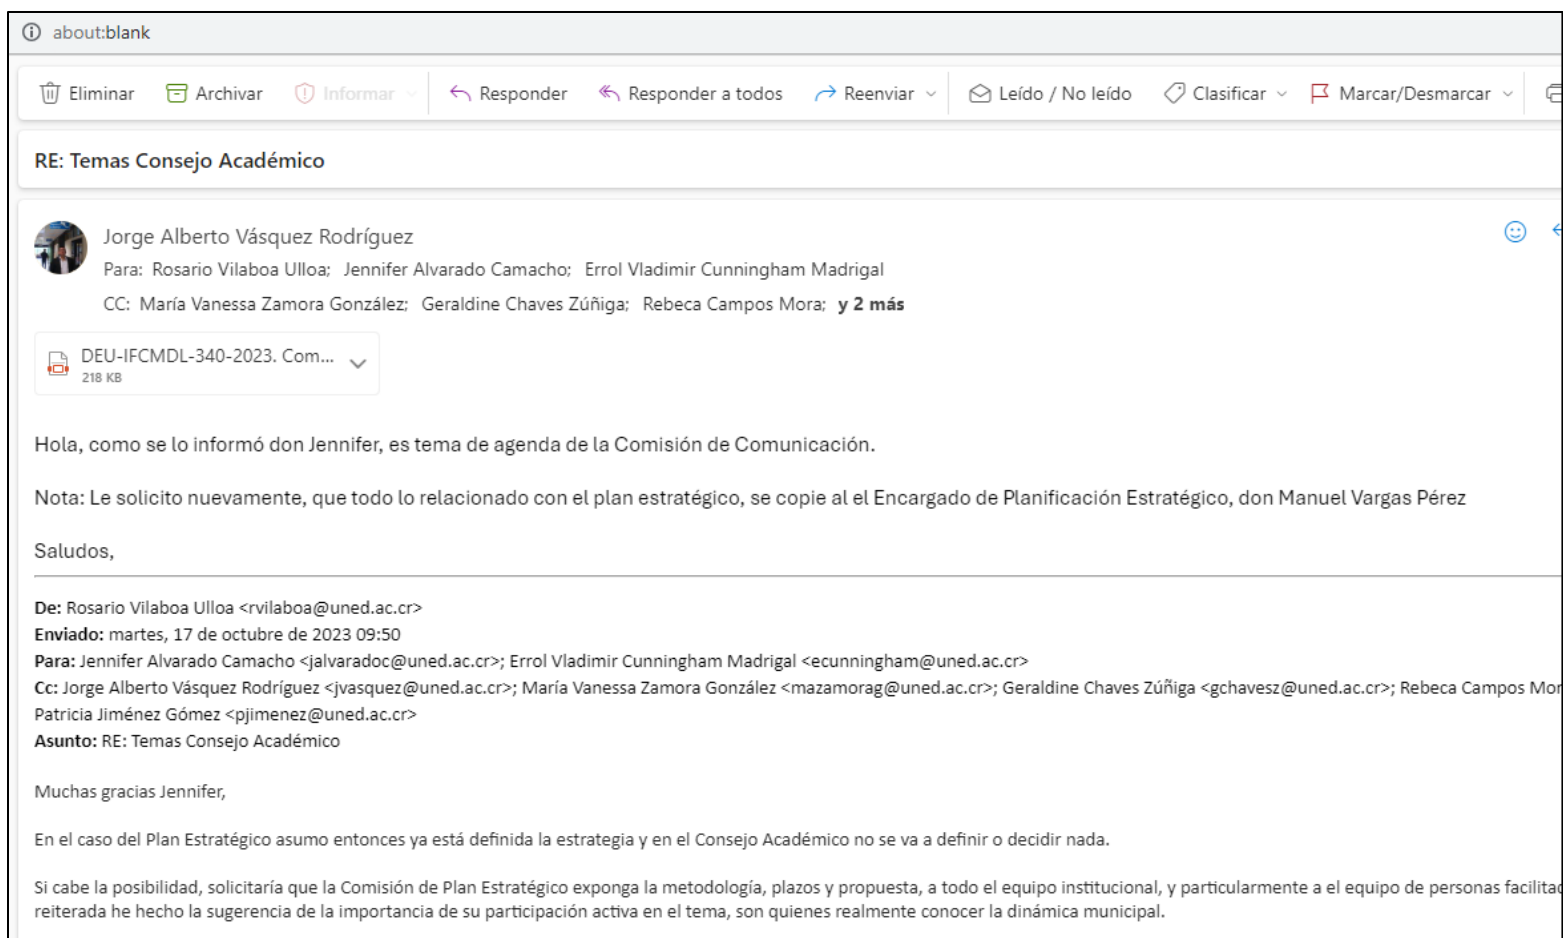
about:blank

Eliminar Archivar Informar Responder Responder a todos Reenviar Leído / No leído Clasificar Marcar/Desmarcar

RE: Temas Consejo Académico

Jorge Alberto Vásquez Rodríguez
Para: Rosario Vilaboa Ulloa; Jennifer Alvarado Camacho; Errol Vladimir Cunningham Madrigal
CC: María Vanessa Zamora González; Geraldine Chaves Zúñiga; Rebeca Campos Mora; **y 2 más**

DEU-IFCMDL-340-2023. Com...
218 KB

Hola, como se lo informó don Jennifer, es tema de agenda de la Comisión de Comunicación.

Nota: Le solicito nuevamente, que todo lo relacionado con el plan estratégico, se copie al el Encargado de Planificación Estratégico, don Manuel Vargas Pérez

Saludos,

**De:** Rosario Vilaboa Ulloa <rvilaboa@uned.ac.cr>
**Enviado:** martes, 17 de octubre de 2023 09:50
**Para:** Jennifer Alvarado Camacho <jalvaradoc@uned.ac.cr>; Errol Vladimir Cunningham Madrigal <ecunningham@uned.ac.cr>
**Cc:** Jorge Alberto Vásquez Rodríguez <jvasquez@uned.ac.cr>; María Vanessa Zamora González <mazamorag@uned.ac.cr>; Geraldine Chaves Zúñiga <gchavesz@uned.ac.cr>; Rebeca Campos Mor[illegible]
Patricia Jiménez Gómez <pjimenez@uned.ac.cr>
**Asunto:** RE: Temas Consejo Académico

Muchas gracias Jennifer,

En el caso del Plan Estratégico asumo entonces ya está definida la estrategia y en el Consejo Académico no se va a definir o decidir nada.

Si cabe la posibilidad, solicitaría que la Comisión de Plan Estratégico exponga la metodología, plazos y propuesta, a todo el equipo institucional, y particularmente a el equipo de personas facilita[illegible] reiterada he hecho la sugerencia de la importancia de su participación activa en el tema, son quienes realmente conocer la dinámica municipal.